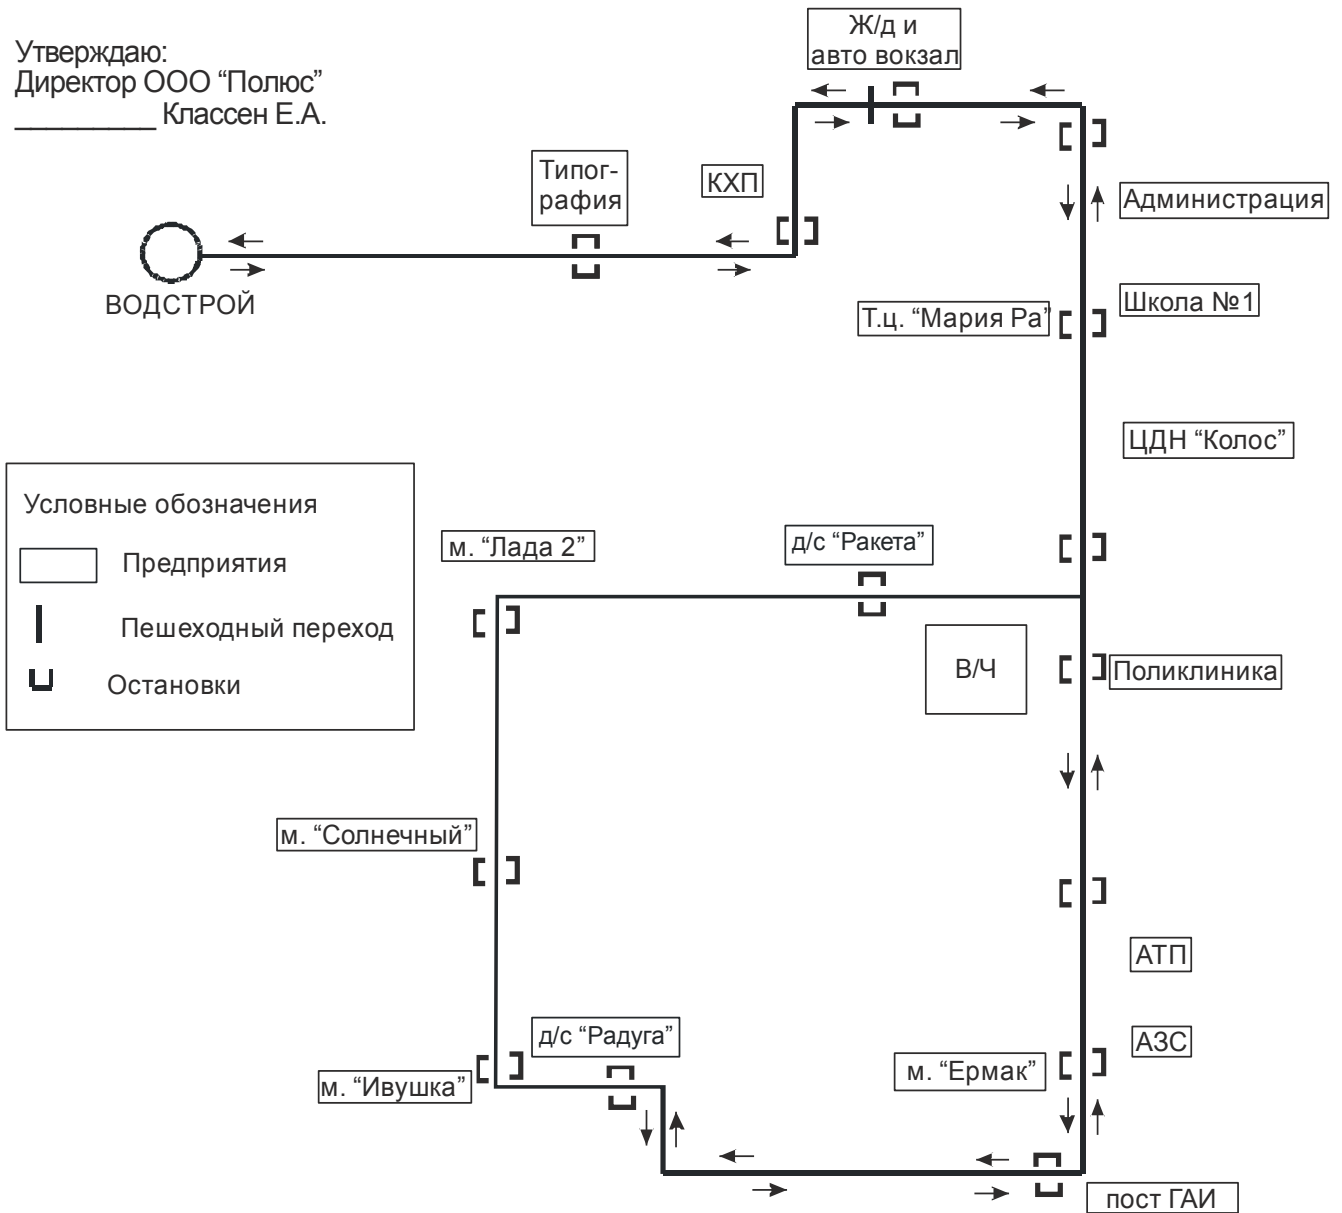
Утверждаю:
Директор ООО "Полюс"
_________ Классен Е.А.

Ж/д и авто вокзал

Типография

КХП

ВОДСТРОЙ

Администрация

Т.ц. "Мария Ра"

Школа №1

ЦДН "Колос"

Условные обозначения

Предприятия

Пешеходный переход

Остановки

м. "Лада 2"

д/с "Ракета"

В/Ч

Поликлиника

м. "Солнечный"

АТП

АЗС

д/с "Радуга"

м. "Ивушка"

м. "Ермак"

пост ГАИ